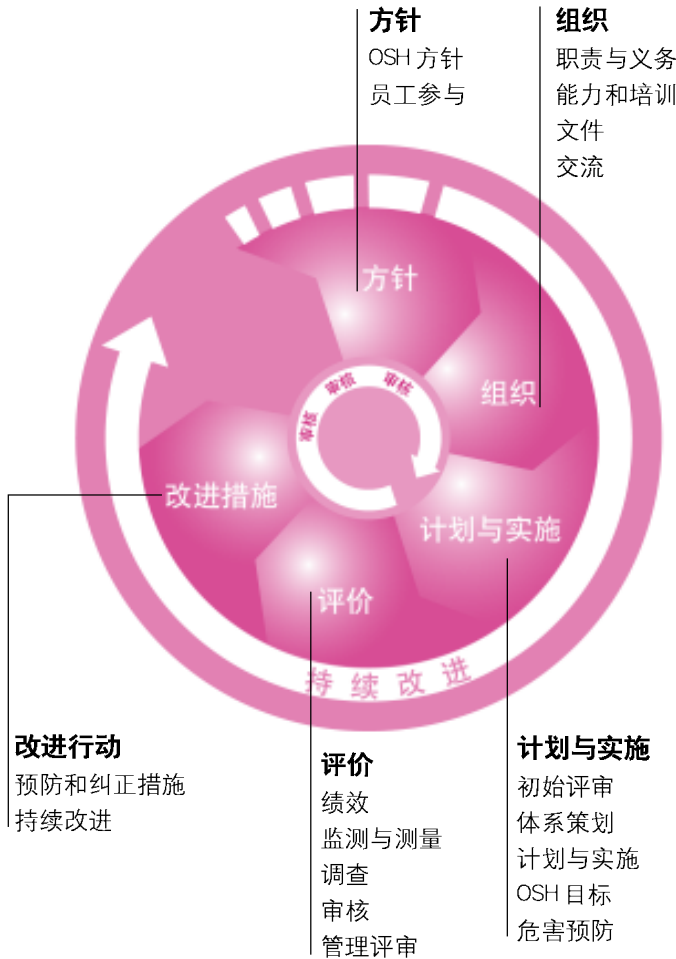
方针
OSH 方针
员工参与

组织
职责与义务
能力和培训
文件
交流

方针
审核
审核
审核
组织
改进措施
计划与实施
评价
持续改进

改进行动
预防和纠正措施
持续改进

评价
绩效
监测与测量
调查
审核
管理评审

计划与实施
初始评审
体系策划
计划与实施
OSH 目标
危害预防